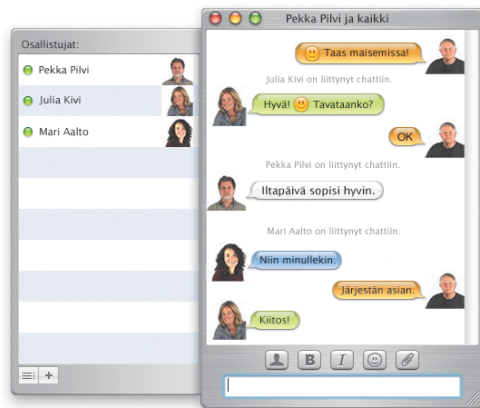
Osallistujat:
Pekka Pilvi
Julia Kivi
Mari Aalto

Pekka Pilvi ja kaikki

Taas maisemissa!
Julia Kivi on liittynyt chattiin.
Hyvä! Tavataanko?
OK
Pekka Pilvi on liittynyt chattiin.
Iltapäivä sopisi hyvin.
Mari Aalto on liittynyt chattiin.
Niin minullekin.
Järjestän asian.
Kiitos!

B
I